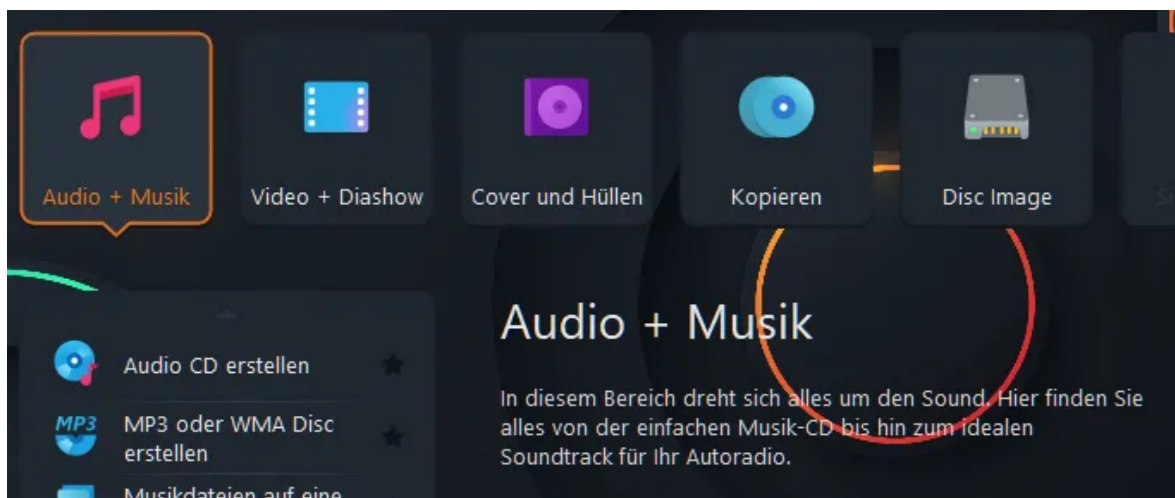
Audio + Musik

Video + Diashow

Cover und Hüllen

Kopieren

Disc Image

Audio CD erstellen

MP3

MP3 oder WMA Disc erstellen

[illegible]

Audio + Musik

In diesem Bereich dreht sich alles um den Sound. Hier finden Sie alles von der einfachen Musik-CD bis hin zum idealen Soundtrack für Ihr Autoradio.